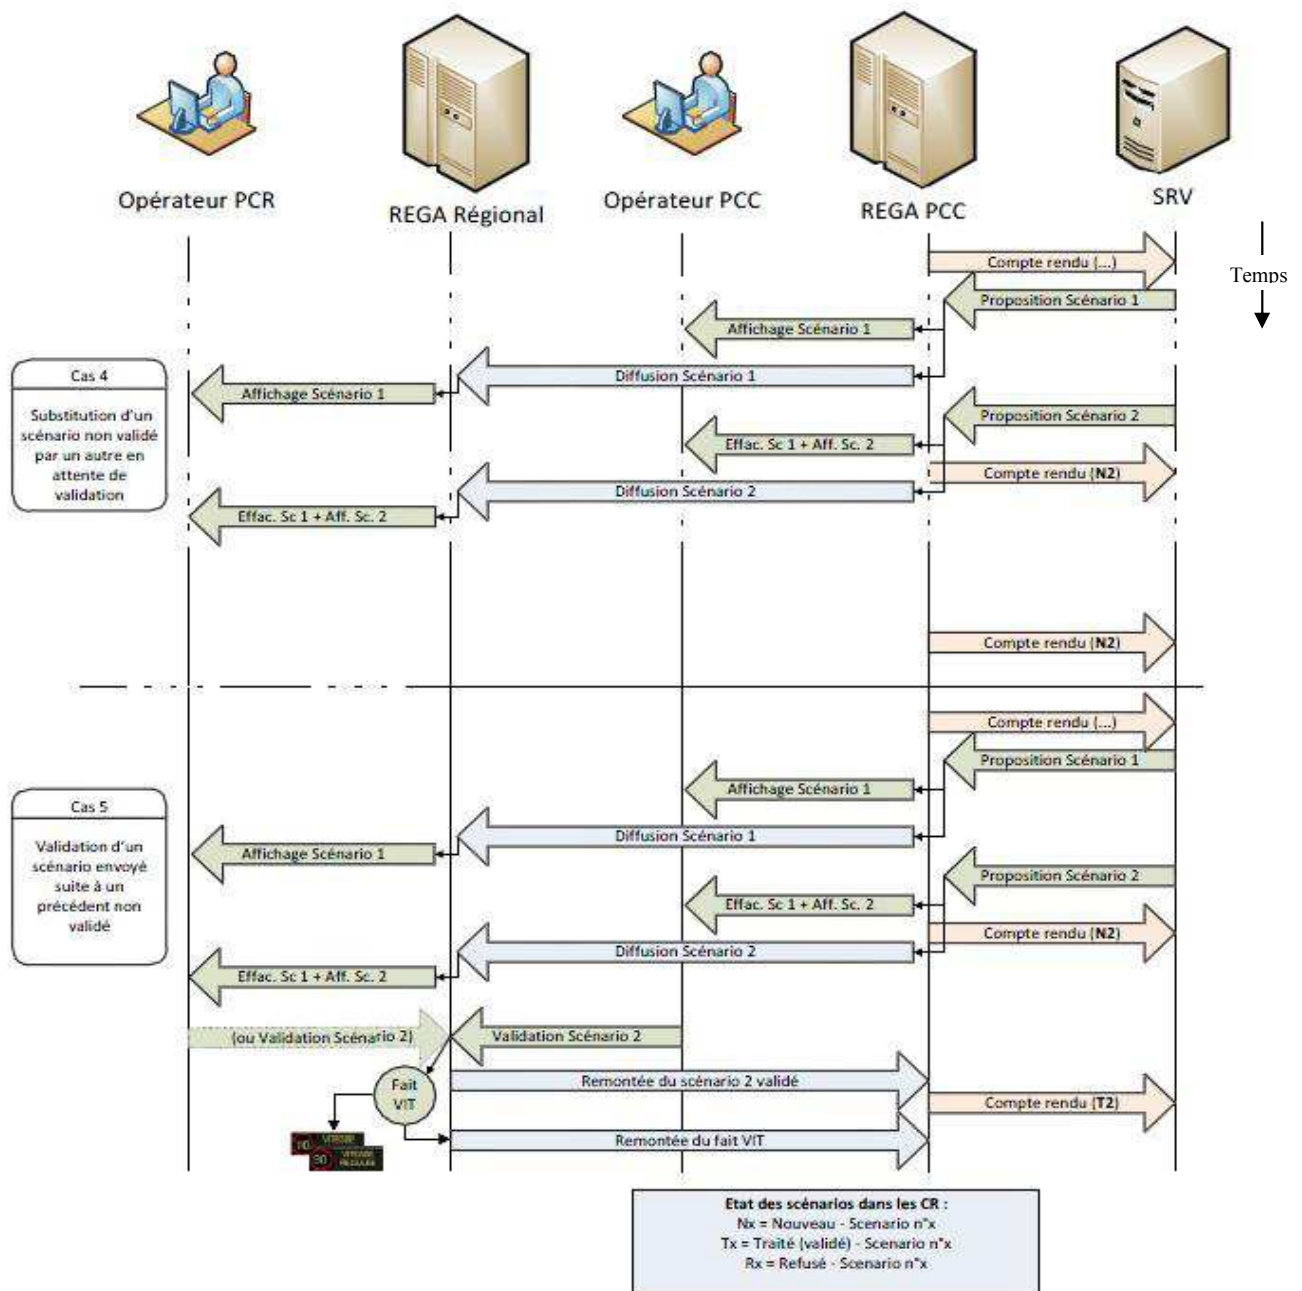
Opérateur PCR

REGA Régional

Opérateur PCC

REGA PCC

SRV

Temps

Compte rendu (...)

Proposition Scénario 1

Affichage Scénario 1

Cas 4

Substitution d'un scénario non validé par un autre en attente de validation

Affichage Scénario 1

Diffusion Scénario 1

Proposition Scénario 2

Effac. Sc 1 + Aff. Sc. 2

Compte rendu (N2)

Diffusion Scénario 2

Effac. Sc 1 + Aff. Sc. 2

Compte rendu (N2)

Compte rendu (...)

Proposition Scénario 1

Affichage Scénario 1

Cas 5

Validation d'un scénario envoyé suite à un précédent non validé

Affichage Scénario 1

Diffusion Scénario 1

Proposition Scénario 2

Effac. Sc 1 + Aff. Sc. 2

Compte rendu (N2)

Diffusion Scénario 2

Effac. Sc 1 + Aff. Sc. 2

(ou Validation Scénario 2)

Validation Scénario 2

Fait VIT

Remontée du scénario 2 validé

Compte rendu (T2)

Remontée du fait VIT

90

90

Etat des scénarios dans les CR :
Nx = Nouveau - Scenario n°x
Tx = Traité (validé) - Scenario n°x
Rx = Refusé - Scenario n°x